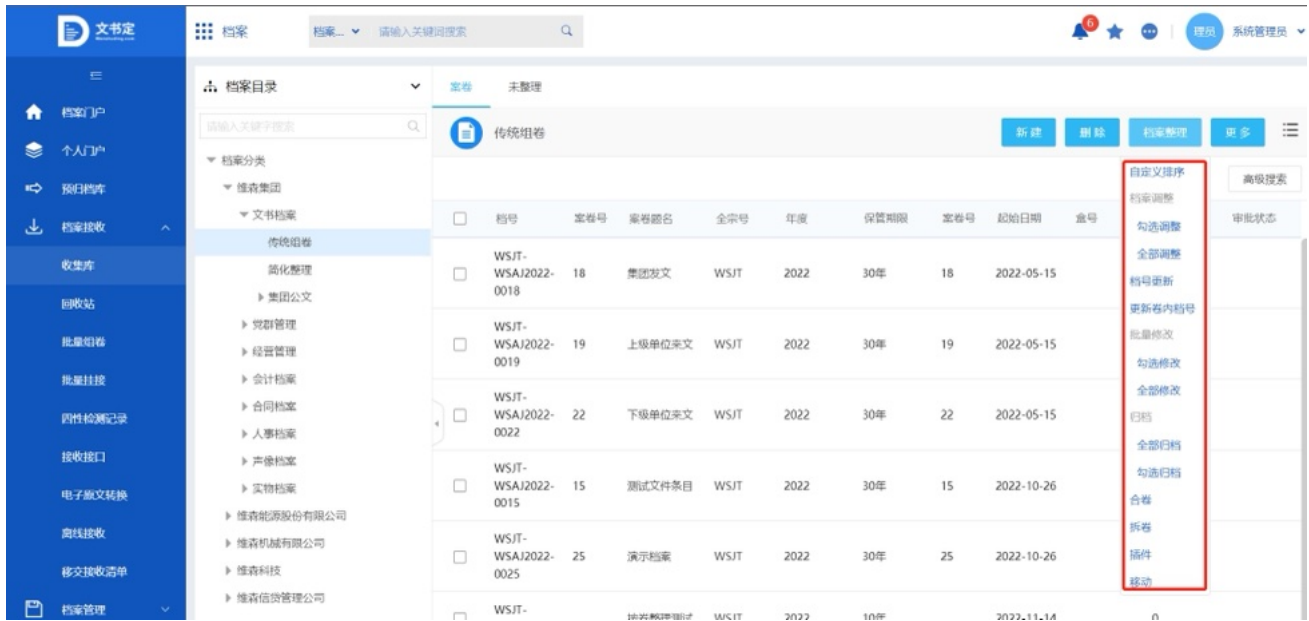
文书定

档案门户
个人门户
预归档库
档案接收
收集库
回收站
批量组卷
批量挂接
四性检测记录
接收接口
电子版文转换
离线接收
移交接收清单
档案管理

档案　档案...　请输入关键词搜索

6　理员　系统管理员

档案目录
请输入关键字搜索
▼ 档案分类
▼ 维森集团
▼ 文书档案
传统组卷
简化整理
▸ 集团公文
▸ 党群管理
▸ 经营管理
▸ 会计档案
▸ 合同档案
▸ 人事档案
▸ 声像档案
▸ 实物档案
▸ 维森能源股份有限公司
▸ 维森机械有限公司
▸ 维森科技
▸ 维森信贷管理公司

案卷　未整理

传统组卷

新建　删除　档案整理　更多

自定义排序
档案调整
勾选调整
全部调整
档号更新
更新卷内档号
批量修改
勾选修改
全部修改
归档
全部归档
勾选归档
合卷
拆卷
插件
移动

高级搜索

| | 档号 | 案卷号 | 案卷题名 | 全宗号 | 年度 | 保管期限 | 案卷号 | 起始日期 | 盒号 | 审批状态 |
|---|---|---|---|---|---|---|---|---|---|---|
| ☐ | WSJT-WSAJ2022-0018 | 18 | 集团发文 | WSJT | 2022 | 30年 | 18 | 2022-05-15 | | |
| ☐ | WSJT-WSAJ2022-0019 | 19 | 上级单位来文 | WSJT | 2022 | 30年 | 19 | 2022-05-15 | | |
| ☐ | WSJT-WSAJ2022-0022 | 22 | 下级单位来文 | WSJT | 2022 | 30年 | 22 | 2022-05-15 | | |
| ☐ | WSJT-WSAJ2022-0015 | 15 | 测试文件条目 | WSJT | 2022 | 30年 | 15 | 2022-10-26 | | |
| ☐ | WSJT-WSAJ2022-0025 | 25 | 演示档案 | WSJT | 2022 | 30年 | 25 | 2022-10-26 | | |
| ☐ | WSJT-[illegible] | | 按卷整理测试 | WSJT | 2022 | 10年 | | 2022-11-14 | | 0 |